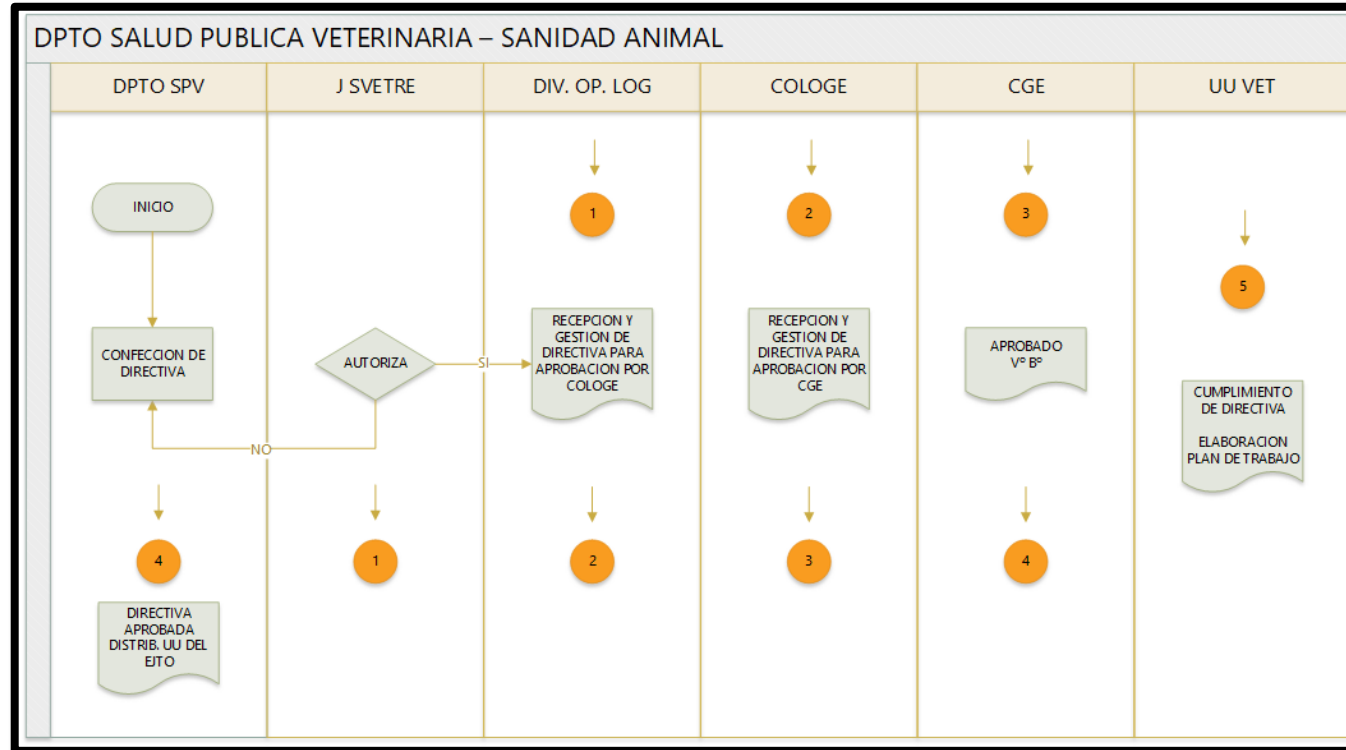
DPTO SALUD PUBLICA VETERINARIA – SANIDAD ANIMAL

DPTO SPV

J SVETRE

DIV. OP. LOG

COLOGE

CGE

UU VET

INICIO

CONFECCION DE DIRECTIVA

NO

4

DIRECTIVA APROBADA DISTRIB. UU DEL EJTO

AUTORIZA

SI

1

1

RECEPCION Y GESTION DE DIRECTIVA PARA APROBACION POR COLOGE

2

2

RECEPCION Y GESTION DE DIRECTIVA PARA APROBACION POR CGE

3

3

APROBADO V° B°

4

5

CUMPLIMIENTO DE DIRECTIVA

ELABORACION PLAN DE TRABAJO